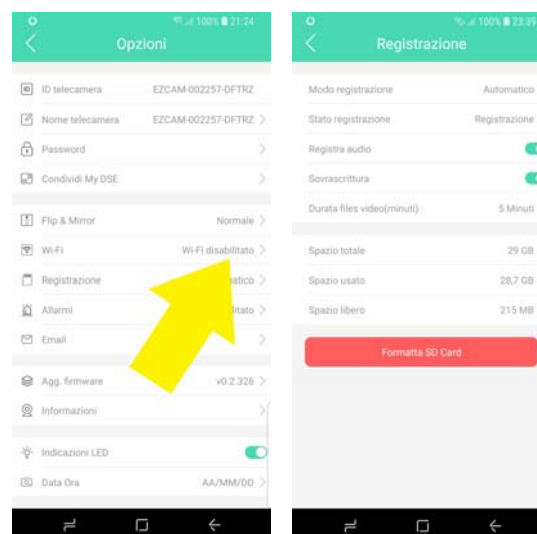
100% 21:24

Opzioni

ID telecamera EZCAM-002257-DFTRZ

Nome telecamera EZCAM-002257-DFTRZ

Password

Condividi My DSE

Flip & Mirror Normale

Wi-Fi Wi-Fi disabilitato

Registrazione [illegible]atico

Allarmi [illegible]itato

Email

Agg. firmware v0.2.326

Informazioni

Indicazioni LED

Data Ora AA/MM/DD

100% 23:39

Registrazione

Modo registrazione Automatico

Stato registrazione Registrazione

Registra audio

Sovrascrittura

Durata files video(minuti) 5 Minuti

Spazio totale 29 GB

Spazio usato 28,7 GB

Spazio libero 215 MB

Formatta SD Card